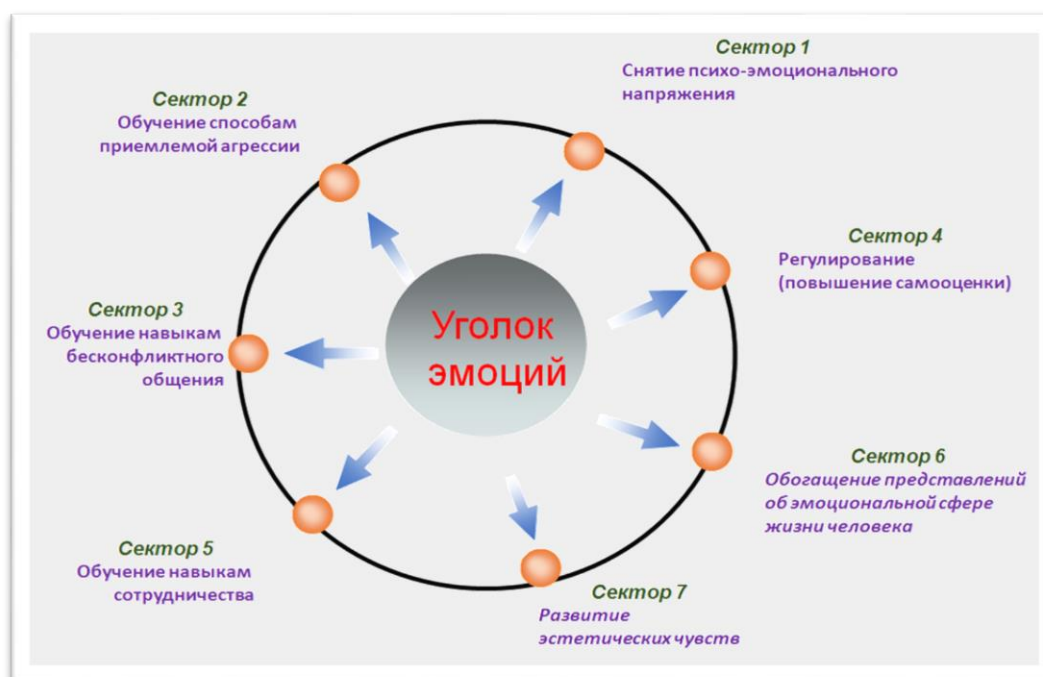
Сектор 1
Снятие психо-эмоционального напряжения

Сектор 2
Обучение способам приемлемой агрессии

Сектор 4
Регулирование (повышение самооценки)

Сектор 3
Обучение навыкам бесконфликтного общения

Уголок эмоций

Сектор 6
Обогащение представлений об эмоциональной сфере жизни человека

Сектор 5
Обучение навыкам сотрудничества

Сектор 7
Развитие эстетических чувств